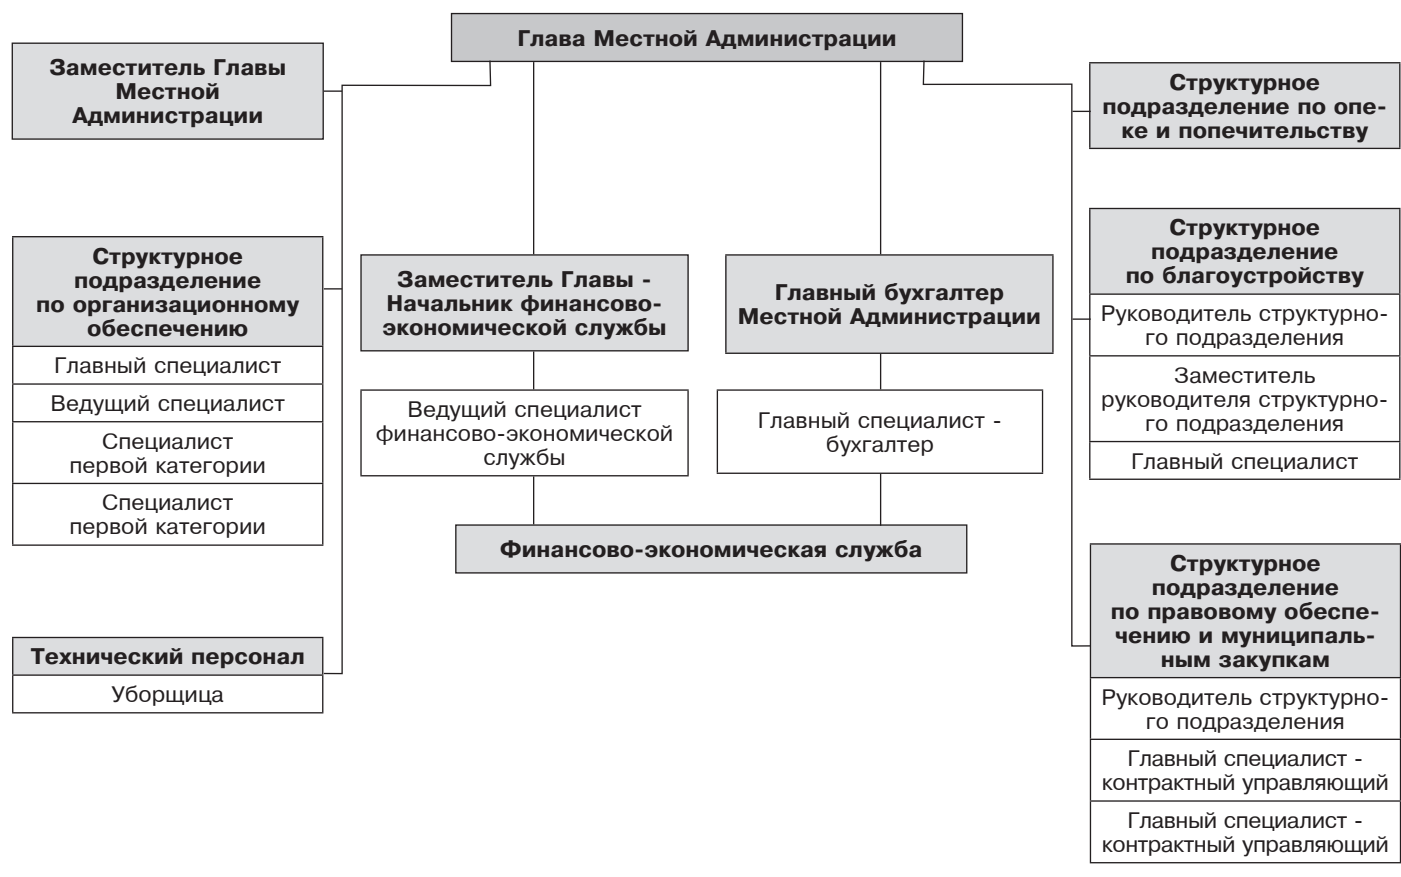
Глава Местной Администрации

Заместитель Главы Местной Администрации

Структурное подразделение по опеке и попечительству

Структурное подразделение по организационному обеспечению

Главный специалист

Ведущий специалист

Специалист первой категории

Специалист первой категории

Заместитель Главы - Начальник финансово-экономической службы

Ведущий специалист финансово-экономической службы

Главный бухгалтер Местной Администрации

Главный специалист - бухгалтер

Финансово-экономическая служба

Структурное подразделение по благоустройству

Руководитель структурного подразделения

Заместитель руководителя структурного подразделения

Главный специалист

Технический персонал

Уборщица

Структурное подразделение по правовому обеспечению и муниципальным закупкам

Руководитель структурного подразделения

Главный специалист - контрактный управляющий

Главный специалист - контрактный управляющий